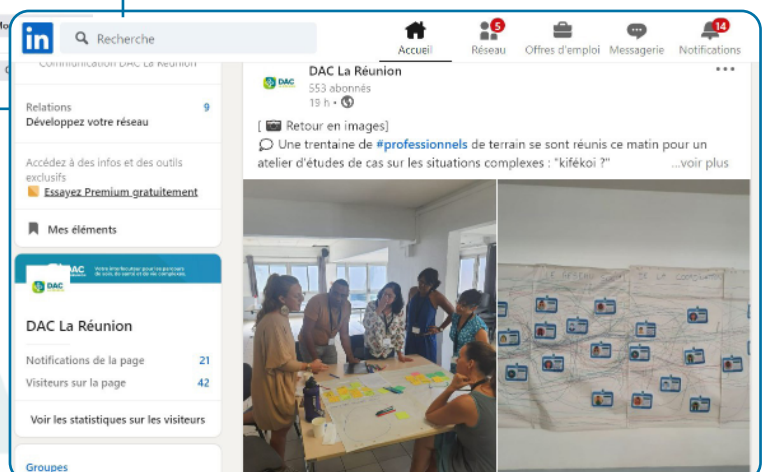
in Recherche

Accueil
5 Réseau
Offres d'emploi
Messagerie
14 Notifications

Communication DAC La Réunion

Relations 9
Développez votre réseau

Accédez à des infos et des outils exclusifs
Essayez Premium gratuitement

Mes éléments

DAC

DAC La Réunion

Notifications de la page 21
Visiteurs sur la page 42

Voir les statistiques sur les visiteurs

Groupes

DAC
DAC La Réunion
553 abonnés
19 h •

...

[ Retour en images]
Une trentaine de #professionnels de terrain se sont réunis ce matin pour un atelier d'études de cas sur les situations complexes : "kifékoi ?" ...voir plus